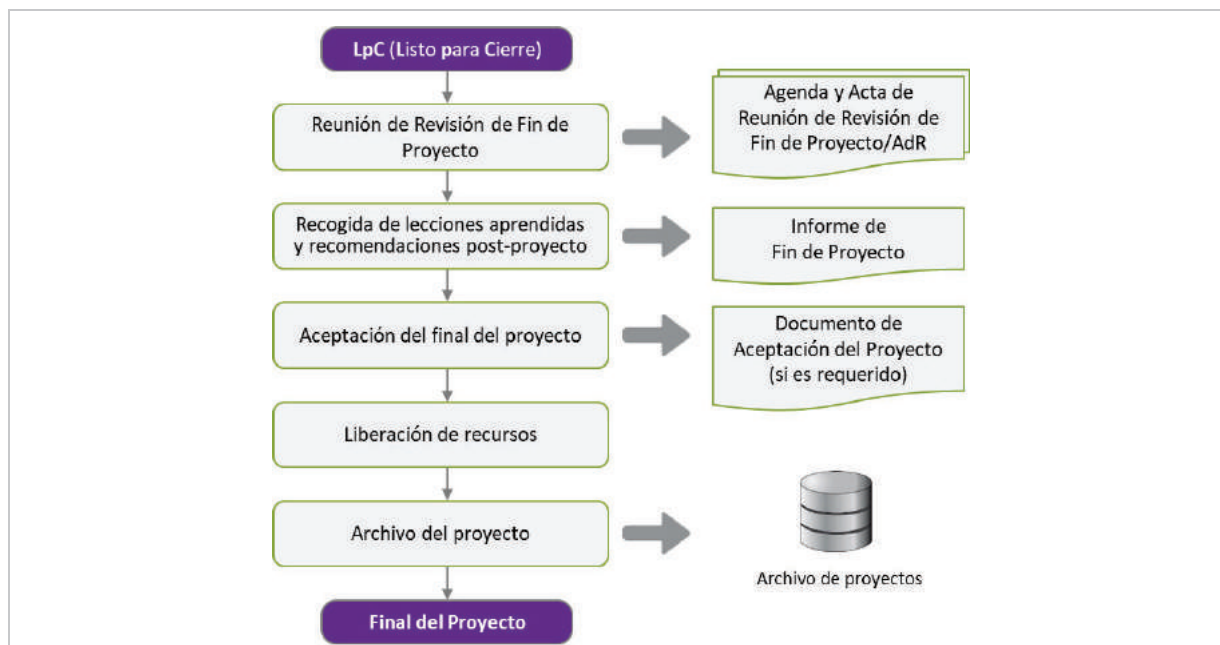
LpC (Listo para Cierre)

Reunión de Revisión de Fin de Proyecto

Agenda y Acta de Reunión de Revisión de Fin de Proyecto/AdR

Recogida de lecciones aprendidas y recomendaciones post-proyecto

Informe de Fin de Proyecto

Aceptación del final del proyecto

Documento de Aceptación del Proyecto (si es requerido)

Liberación de recursos

Archivo del proyecto

Archivo de proyectos

Final del Proyecto